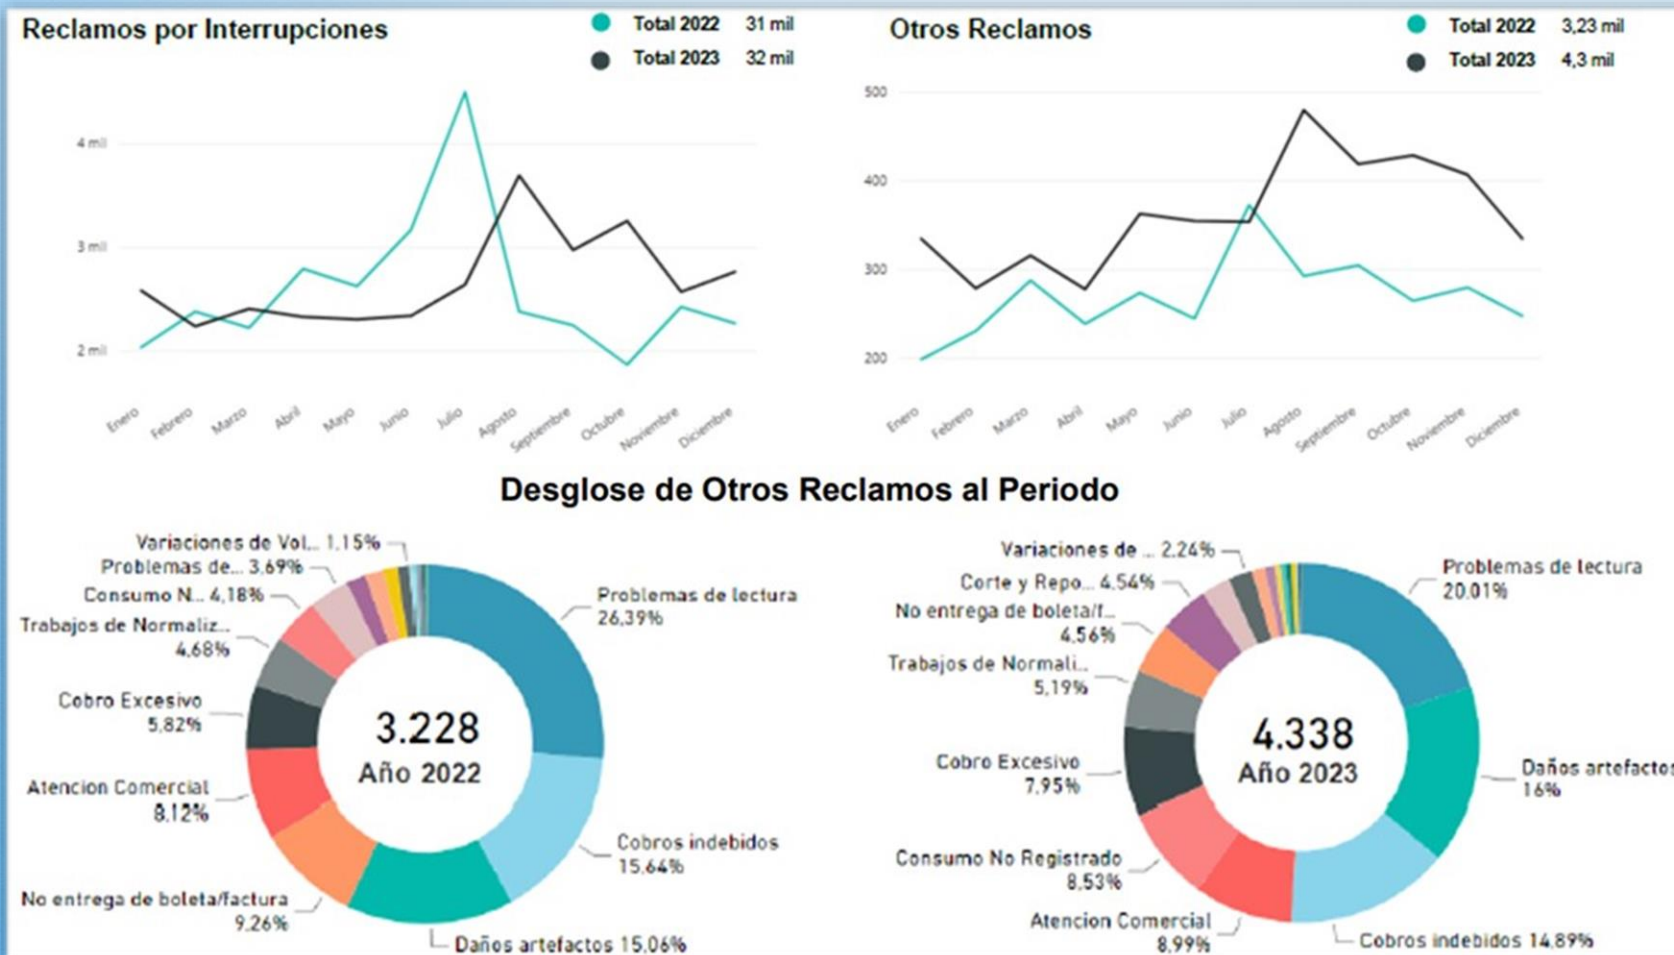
Reclamos por Interrupciones

Total 2022 31 mil
Total 2023 32 mil

4 mil
3 mil
2 mil

Enero Febrero Marzo Abril Mayo Junio Julio Agosto Septiembre Octubre Noviembre Diciembre

Otros Reclamos

Total 2022 3,23 mil
Total 2023 4,3 mil

500
400
300
200

Enero Febrero Marzo Abril Mayo Junio Julio Agosto Septiembre Octubre Noviembre Diciembre

Desglose de Otros Reclamos al Periodo

Variaciones de Vol... 1,15%
Problemas de... 3,69%
Consumo N... 4,18%
Trabajos de Normaliz... 4,68%
Cobro Excesivo 5,82%
Atencion Comercial 8,12%
No entrega de boleta/factura 9,26%
Problemas de lectura 26,39%
Cobros indebidos 15,64%
Daños artefactos 15,06%

3.228
Año 2022

Variaciones de ... 2,24%
Corte y Repo... 4,54%
No entrega de boleta/f... 4,56%
Trabajos de Normali... 5,19%
Cobro Excesivo 7,95%
Consumo No Registrado 8,53%
Atencion Comercial 8,99%
Problemas de lectura 20,01%
Daños artefactos 16%
Cobros indebidos 14,89%

4.338
Año 2023